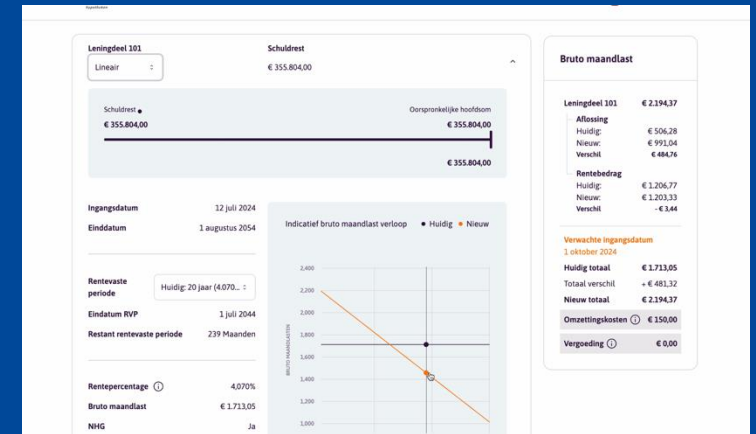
Leningdeel 101

Lineair

Schuldrest

€ 355.804,00

Schuldrest

€ 355.804,00

Oorspronkelijke hoofdsom

€ 355.804,00

€ 355.804,00

Ingangsdatum 12 juli 2024

Einddatum 1 augustus 2054

Rentevaste periode

Huidig: 20 jaar (4.070...

Eindatum RVP 1 juli 2044

Restant rentevaste periode 239 Maanden

Rentepercentage ⓘ 4,070%

Bruto maandlast € 1.713,05

NHG Ja

Indicatief bruto maandlast verloop • Huidig • Nieuw

2,400
2,200
2,000
1,800
1,600
1,400
1,200
1,000

BRUTO MAANDLASTEN

Bruto maandlast

Leningdeel 101 € 2.194,37

Aflossing
Huidig: € 506,28
Nieuw: € 991,04
Verschil € 484,76

Rentebedrag
Huidig: € 1.206,77
Nieuw: € 1.203,33
Verschil - € 3,44

Verwachte ingangsdatum
1 oktober 2024

Huidig totaal € 1.713,05
Totaal verschil + € 481,32
Nieuw totaal € 2.194,37

Omzettingskosten ⓘ € 150,00

Vergoeding ⓘ € 0,00